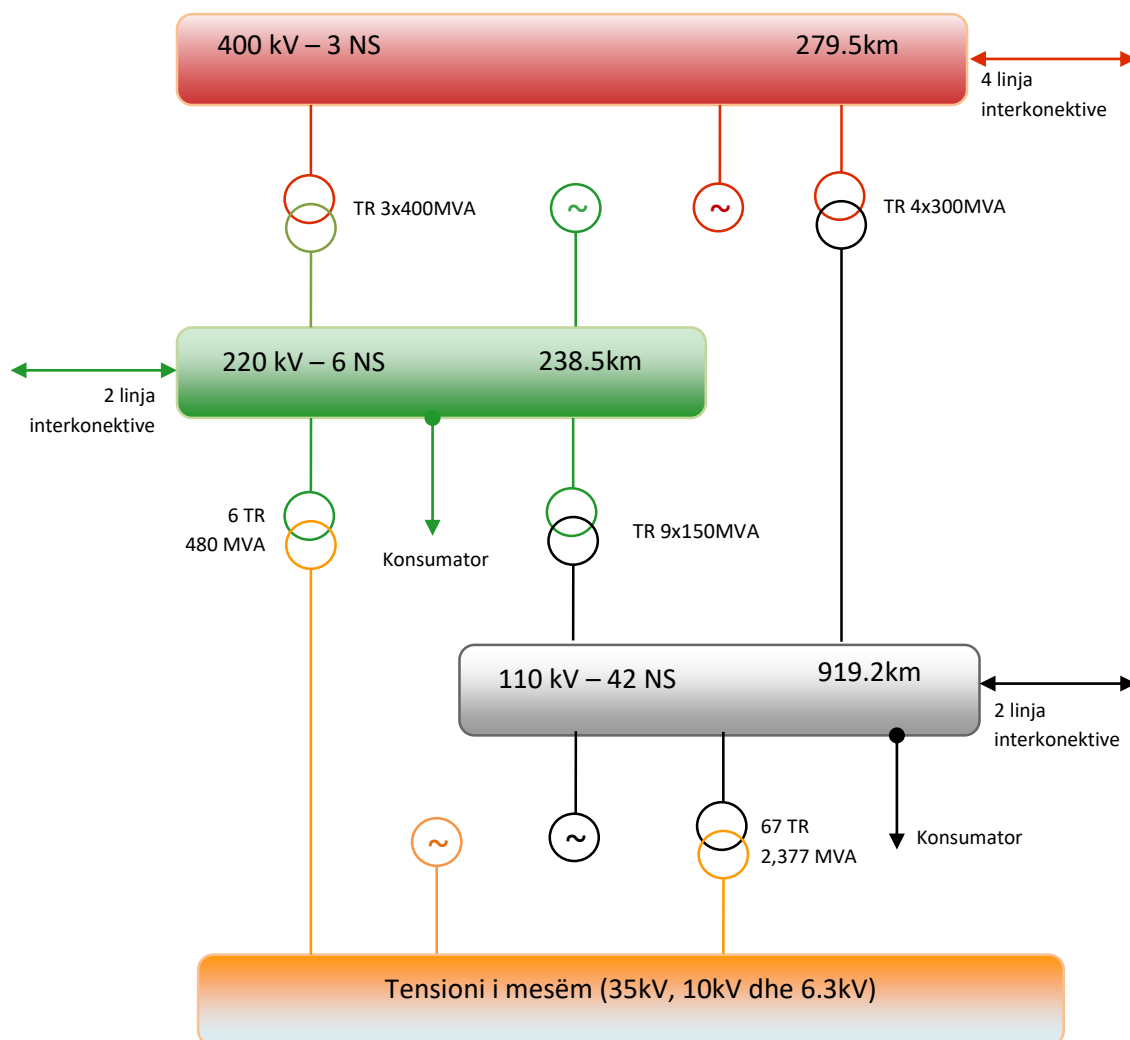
400 kV – 3 NS

279.5km

4 linja interkonektive

TR 3x400MVA

~

~

TR 4x300MVA

220 kV – 6 NS

238.5km

2 linja interkonektive

6 TR
480 MVA

Konsumator

TR 9x150MVA

110 kV – 42 NS

919.2km

2 linja interkonektive

~

~

67 TR
2,377 MVA

Konsumator

Tensioni i mesëm (35kV, 10kV dhe 6.3kV)